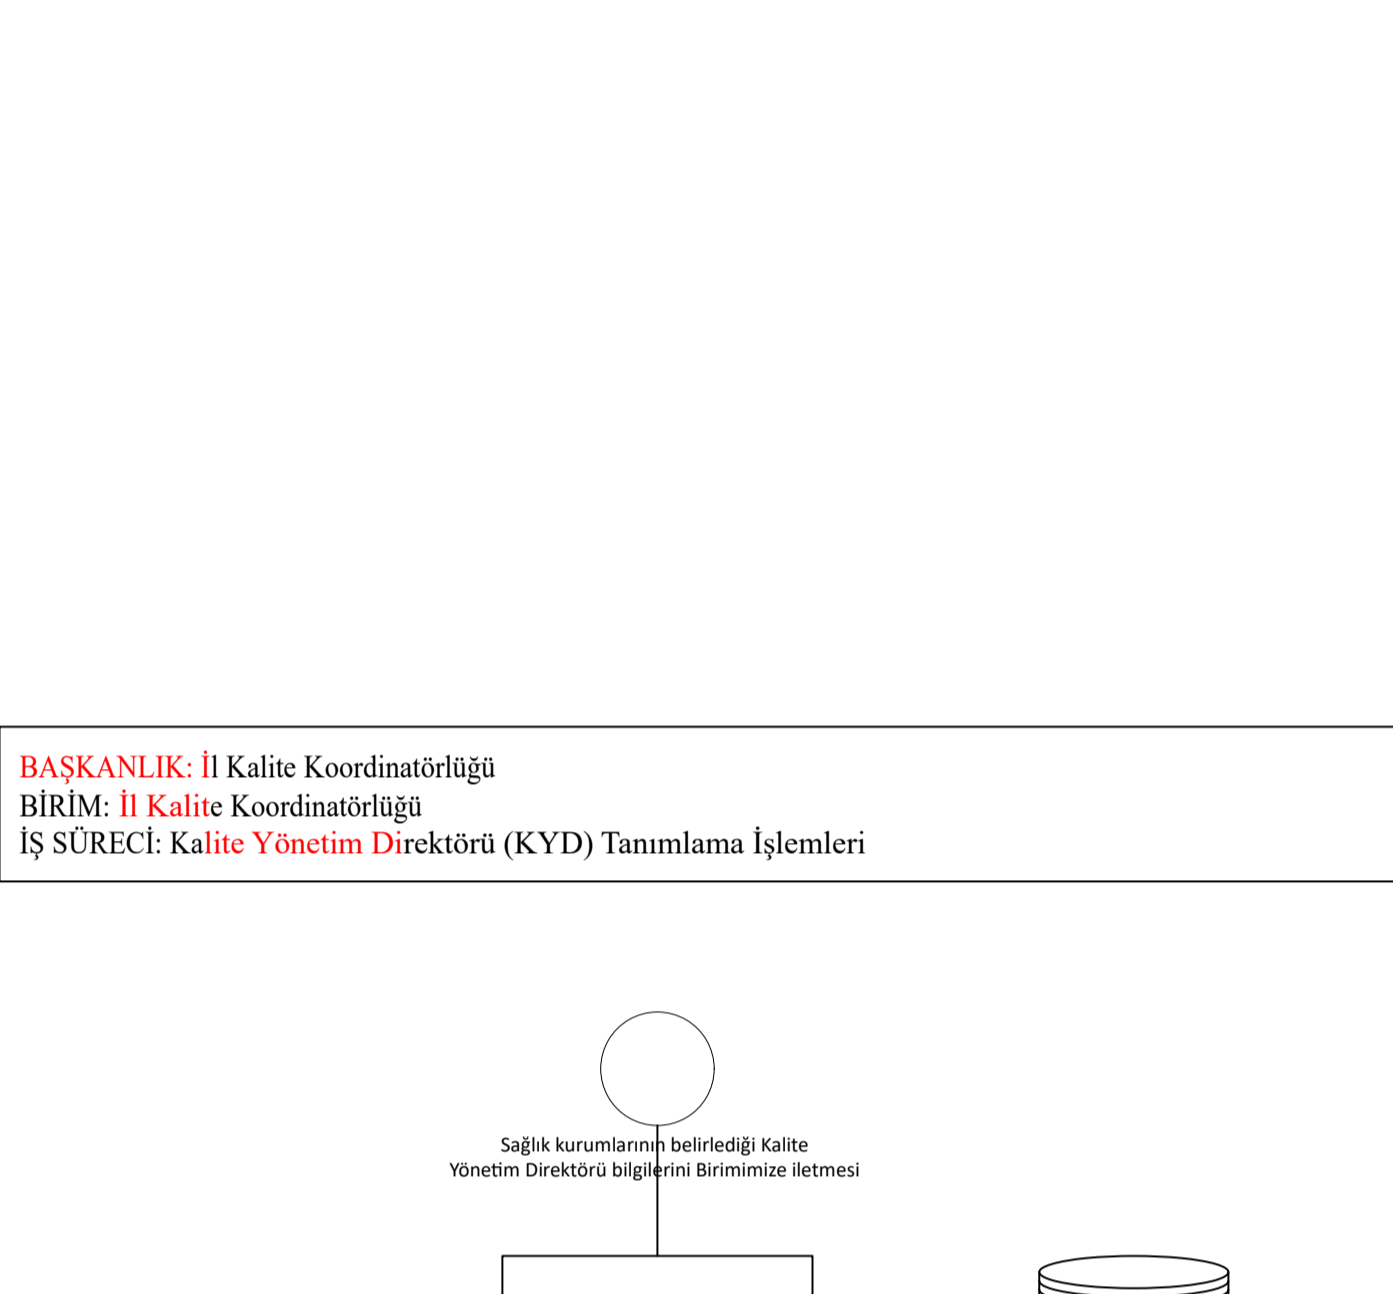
BAŞKANLIK: İl Kalite Koordinatörlüğü
BİRİM: İl Kalite Koordinatörlüğü
İŞ SÜRECİ: Kalite Yönetim Direktörü (KYD) Tanımlama İşlemleri

Sağlık kurumlarının belirlediği Kalite Yönetim Direktörü bilgilerini Birimimize iletmesi